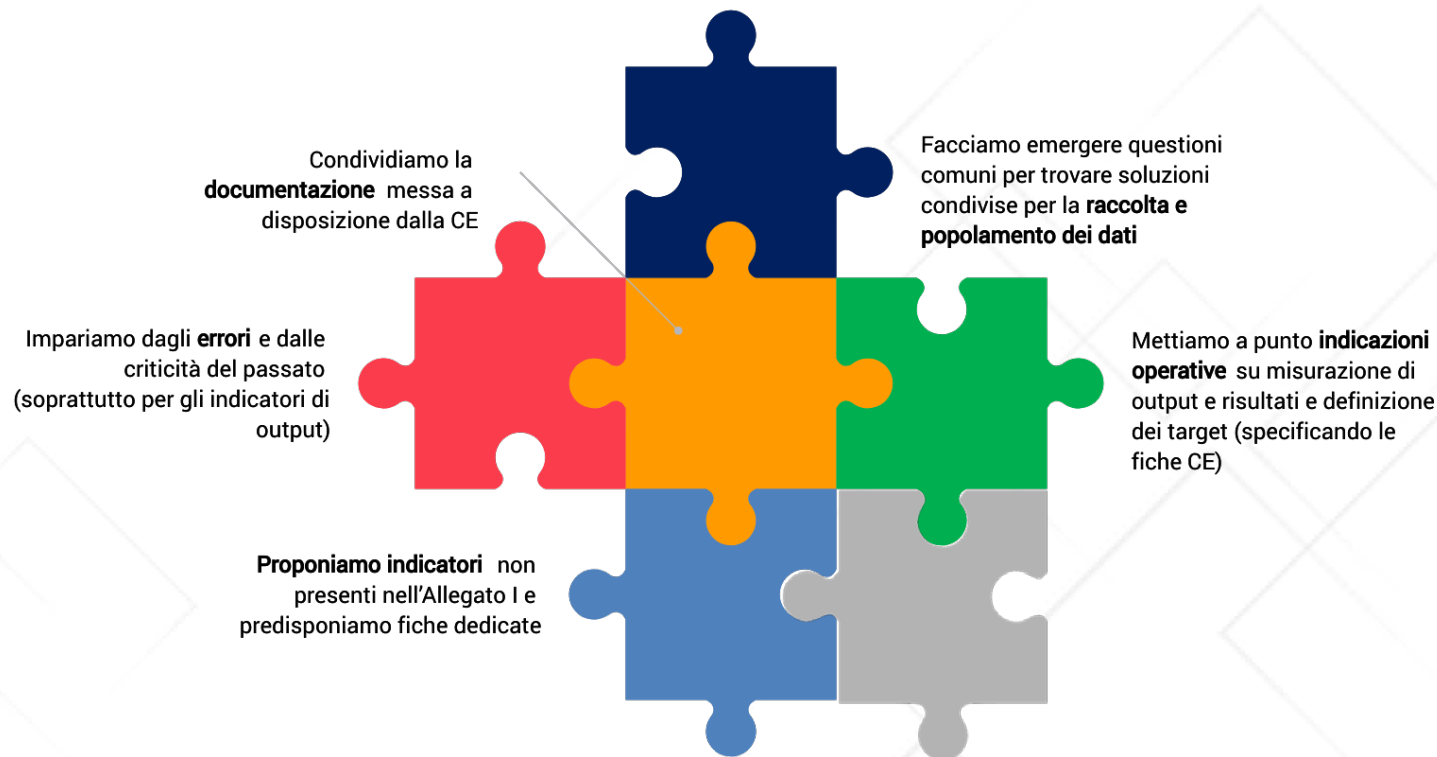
Condividiamo la documentazione messa a disposizione dalla CE

Facciamo emergere questioni comuni per trovare soluzioni condivise per la raccolta e popolamento dei dati

Impariamo dagli errori e dalle criticità del passato (soprattutto per gli indicatori di output)

Mettiamo a punto indicazioni operative su misurazione di output e risultati e definizione dei target (specificando le fiche CE)

Proponiamo indicatori non presenti nell'Allegato I e predisponiamo fiche dedicate